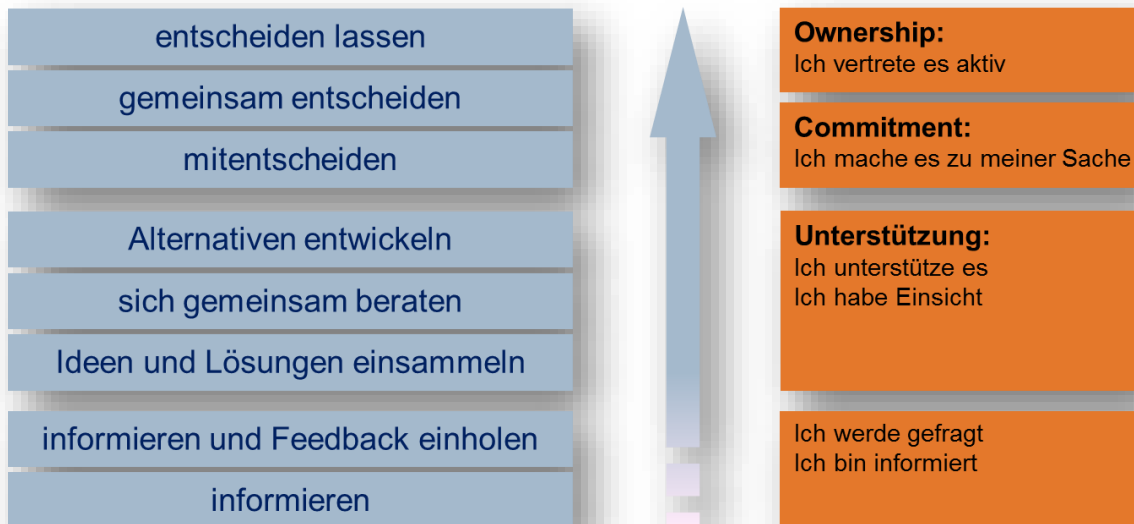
entscheiden lassen

gemeinsam entscheiden

mitentscheiden

Alternativen entwickeln

sich gemeinsam beraten

Ideen und Lösungen einsammeln

informieren und Feedback einholen

informieren

**Ownership:**
Ich vertrete es aktiv

**Commitment:**
Ich mache es zu meiner Sache

**Unterstützung:**
Ich unterstütze es
Ich habe Einsicht

Ich werde gefragt
Ich bin informiert